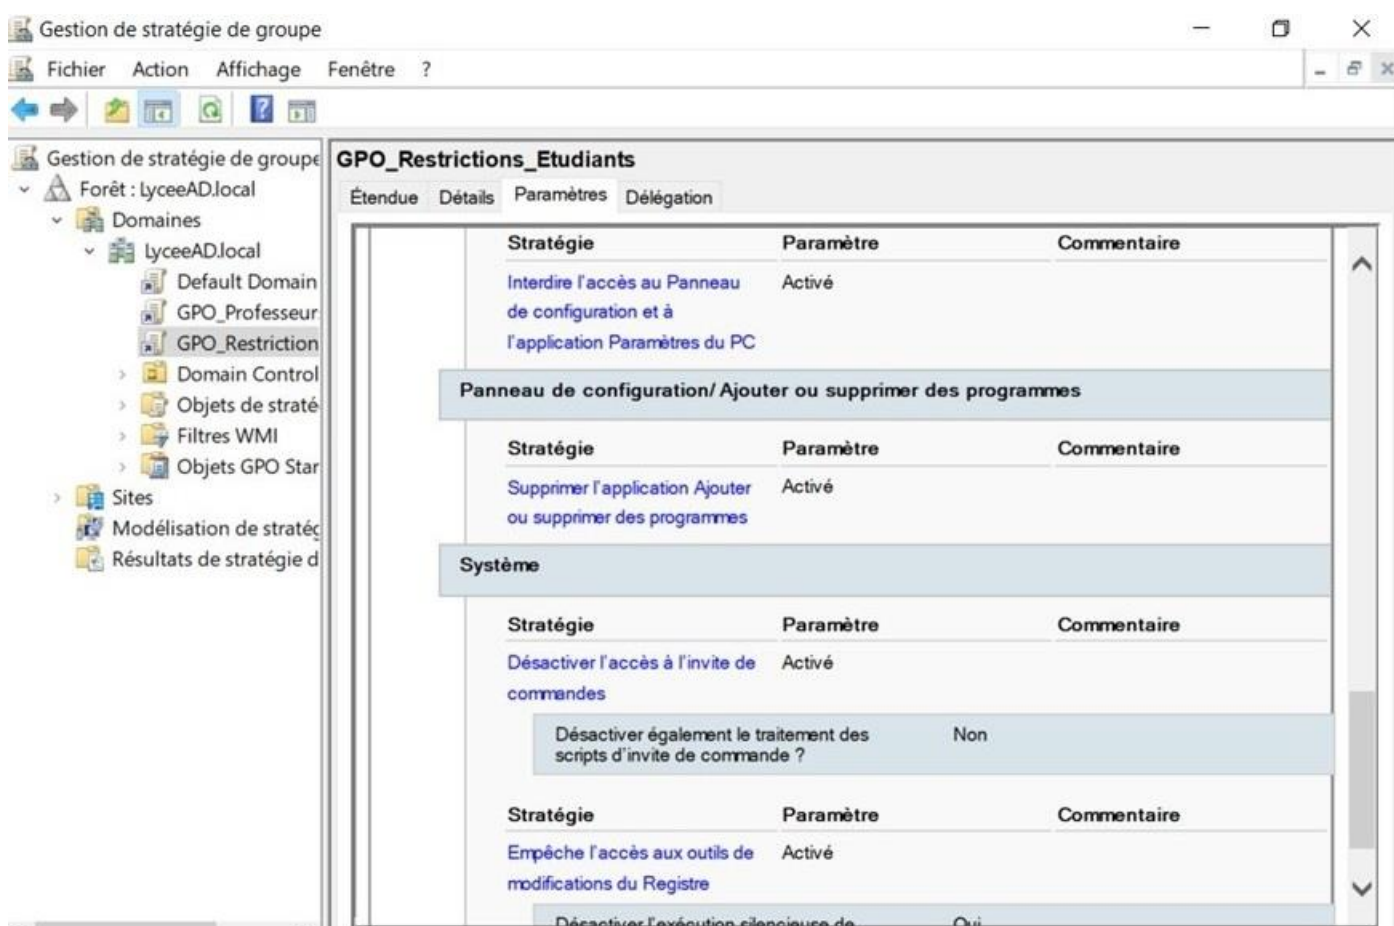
Gestion de stratégie de groupe

Fichier Action Affichage Fenêtre ?

Gestion de stratégie de groupe
Forêt : lyceeAD.local
Domaines
lyceeAD.local
Default Domain
GPO_Professeur
GPO_Restriction
Domain Control
Objets de straté
Filtres WMI
Objets GPO Star
Sites
Modélisation de stratég
Résultats de stratégie d

GPO_Restrictions_Etudiants

Étendue Détails Paramètres Délégation

| Stratégie | Paramètre | Commentaire |
|---|---|---|
| Interdire l'accès au Panneau de configuration et à l'application Paramètres du PC | Activé | |

Panneau de configuration/ Ajouter ou supprimer des programmes

| Stratégie | Paramètre | Commentaire |
|---|---|---|
| Supprimer l'application Ajouter ou supprimer des programmes | Activé | |

Système

| Stratégie | Paramètre | Commentaire |
|---|---|---|
| Désactiver l'accès à l'invite de commandes | Activé | |

Désactiver également le traitement des scripts d'invite de commande ? Non

| Stratégie | Paramètre | Commentaire |
|---|---|---|
| Empêche l'accès aux outils de modifications du Registre | Activé | |

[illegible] Oui